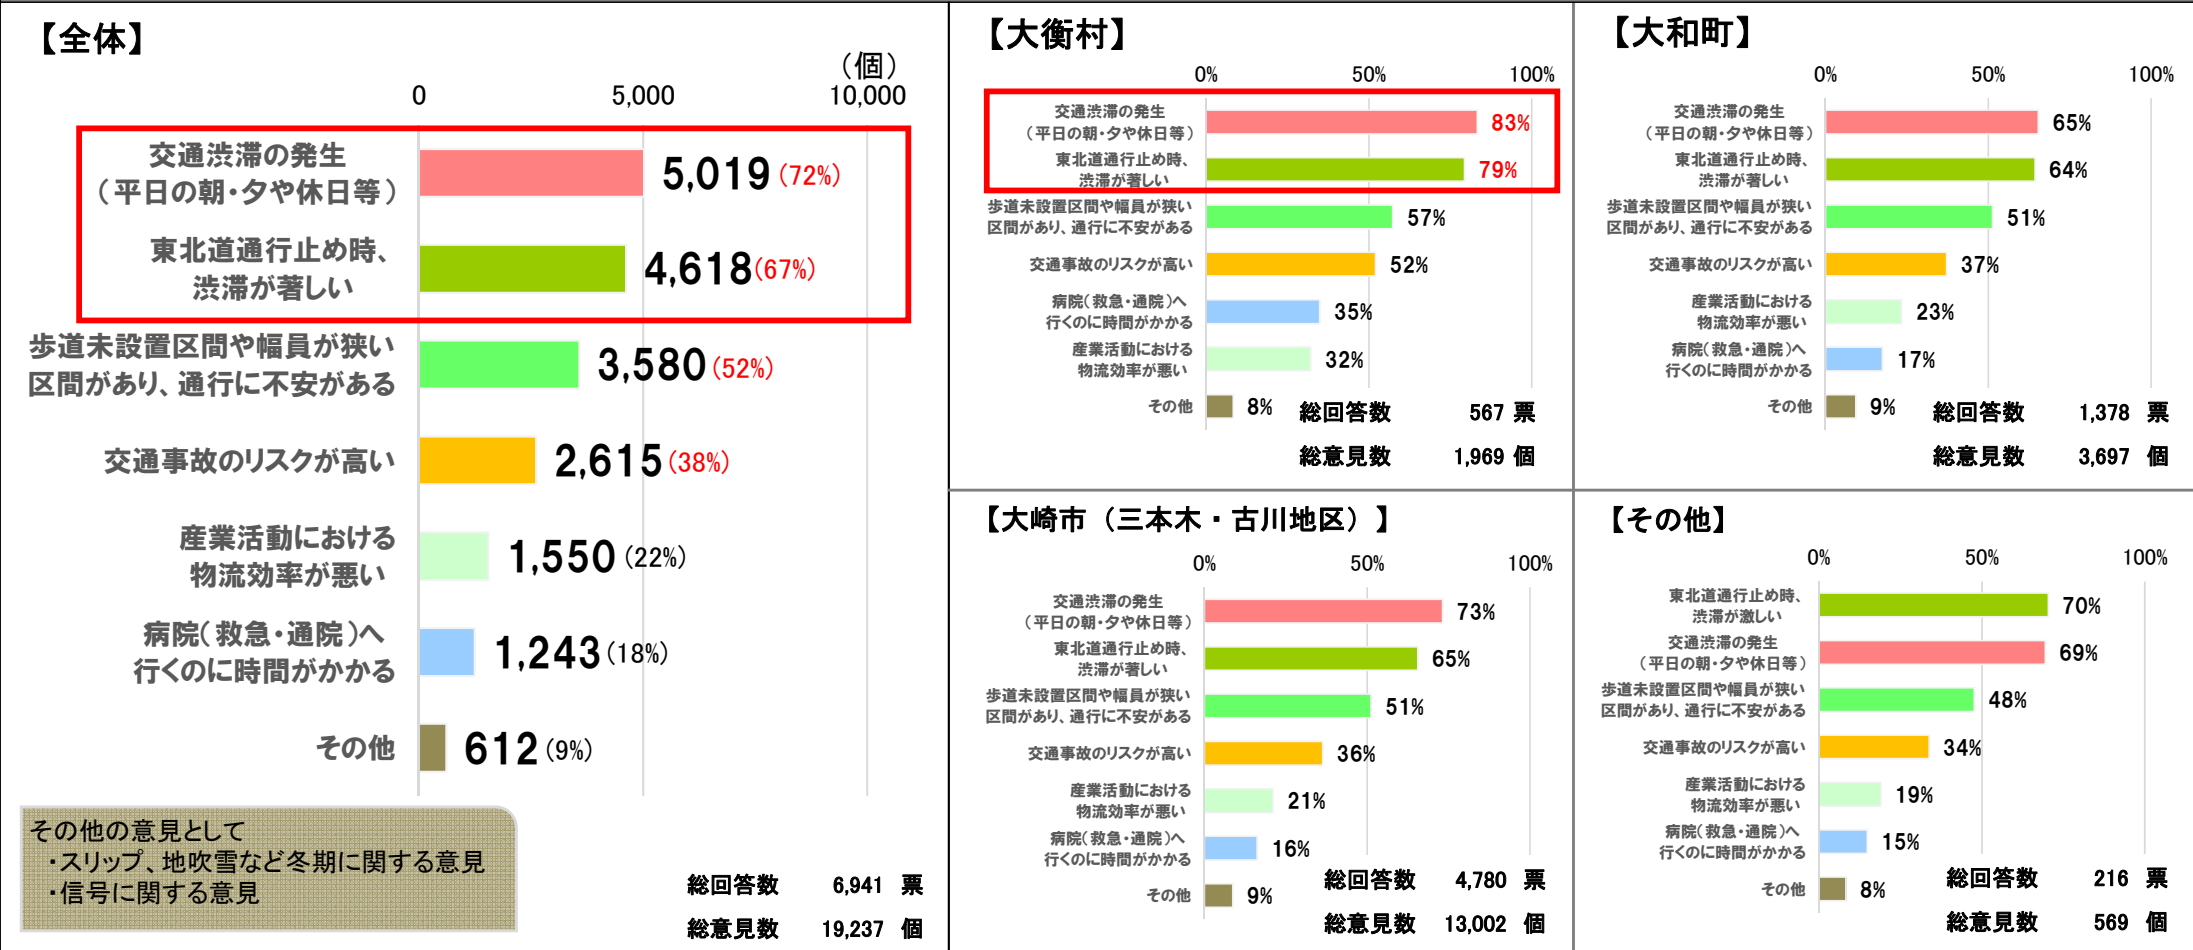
【全体】

（個）

| | | |
|---|---|---|
| 0 | 5,000 | 10,000 |

交通渋滞の発生（平日の朝・夕や休日等） 5,019 (72%)
東北道通行止め時、渋滞が著しい 4,618 (67%)
歩道未設置区間や幅員が狭い区間があり、通行に不安がある 3,580 (52%)
交通事故のリスクが高い 2,615 (38%)
産業活動における物流効率が悪い 1,550 (22%)
病院（救急・通院）へ行くのに時間がかかる 1,243 (18%)
その他 612 (9%)

その他の意見として
・スリップ、地吹雪など冬期に関する意見
・信号に関する意見

総回答数 6,941 票
総意見数 19,237 個

【大衡村】

0% 50% 100%

交通渋滞の発生（平日の朝・夕や休日等） 83%
東北道通行止め時、渋滞が著しい 79%
歩道未設置区間や幅員が狭い区間があり、通行に不安がある 57%
交通事故のリスクが高い 52%
病院（救急・通院）へ行くのに時間がかかる 35%
産業活動における物流効率が悪い 32%
その他 8%

総回答数 567 票
総意見数 1,969 個

【大和町】

0% 50% 100%

交通渋滞の発生（平日の朝・夕や休日等） 65%
東北道通行止め時、渋滞が著しい 64%
歩道未設置区間や幅員が狭い区間があり、通行に不安がある 51%
交通事故のリスクが高い 37%
産業活動における物流効率が悪い 23%
病院（救急・通院）へ行くのに時間がかかる 17%
その他 9%

総回答数 1,378 票
総意見数 3,697 個

【大崎市（三本木・古川地区）】

0% 50% 100%

交通渋滞の発生（平日の朝・夕や休日等） 73%
東北道通行止め時、渋滞が著しい 65%
歩道未設置区間や幅員が狭い区間があり、通行に不安がある 51%
交通事故のリスクが高い 36%
産業活動における物流効率が悪い 21%
病院（救急・通院）へ行くのに時間がかかる 16%
その他 9%

総回答数 4,780 票
総意見数 13,002 個

【その他】

0% 50% 100%

東北道通行止め時、渋滞が激しい 70%
交通渋滞の発生（平日の朝・夕や休日等） 69%
歩道未設置区間や幅員が狭い区間があり、通行に不安がある 48%
交通事故のリスクが高い 34%
産業活動における物流効率が悪い 19%
病院（救急・通院）へ行くのに時間がかかる 15%
その他 8%

総回答数 216 票
総意見数 569 個